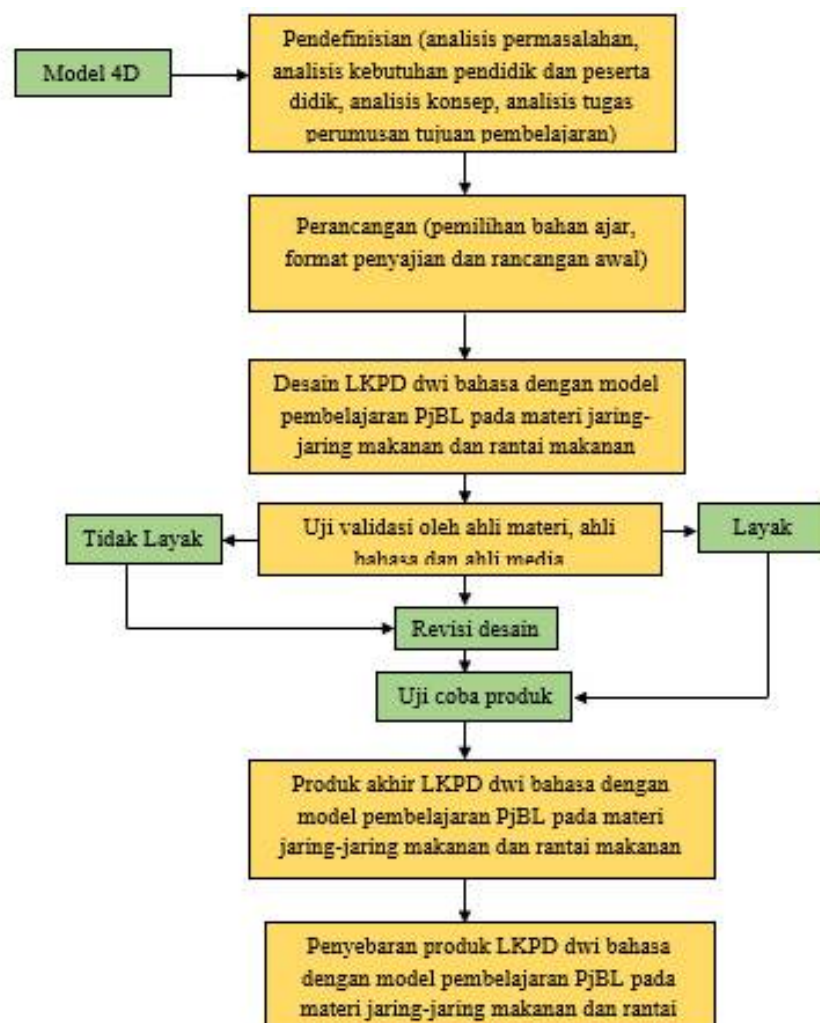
Model 4D

Pendefinisian (analisis permasalahan, analisis kebutuhan pendidik dan peserta didik, analisis konsep, analisis tugas perumusan tujuan pembelajaran)

Perancangan (pemilihan bahan ajar, format penyajian dan rancangan awal)

Desain LKPD dwi bahasa dengan model pembelajaran PjBL pada materi jaring-jaring makanan dan rantai makanan

Tidak Layak

Uji validasi oleh ahli materi, ahli bahasa dan ahli media

Layak

Revisi desain

Uji coba produk

Produk akhir LKPD dwi bahasa dengan model pembelajaran PjBL pada materi jaring-jaring makanan dan rantai makanan

Penyebaran produk LKPD dwi bahasa dengan model pembelajaran PjBL pada materi jaring-jaring makanan dan rantai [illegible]